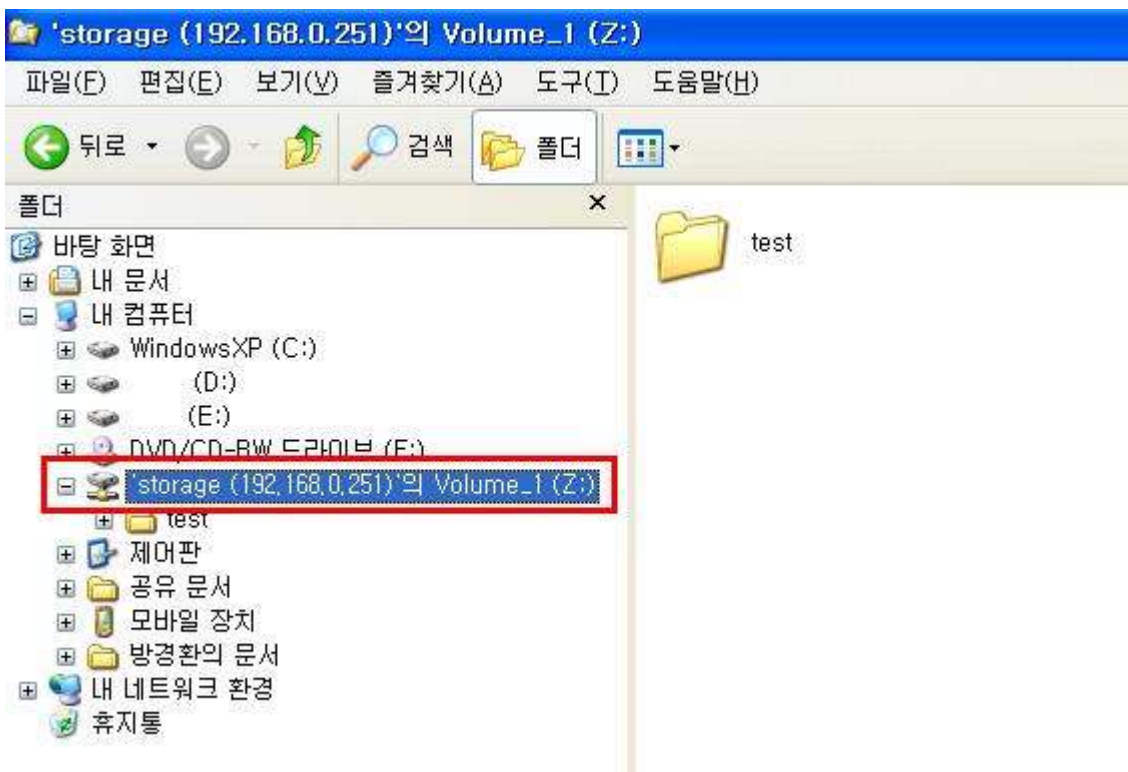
'storage (192.168.0.251)'의 Volume_1 (Z:)

파일(F) 편집(E) 보기(V) 즐겨찾기(A) 도구(T) 도움말(H)

뒤로 검색 폴더

폴더 ×

바탕 화면
내 문서
내 컴퓨터
WindowsXP (C:)
(D:)
(E:)
DVD/CD-RW 드라이브 (F:)
'storage (192.168.0.251)'의 Volume_1 (Z:)
test
제어판
공유 문서
모바일 장치
방경환의 문서
내 네트워크 환경
휴지통

test